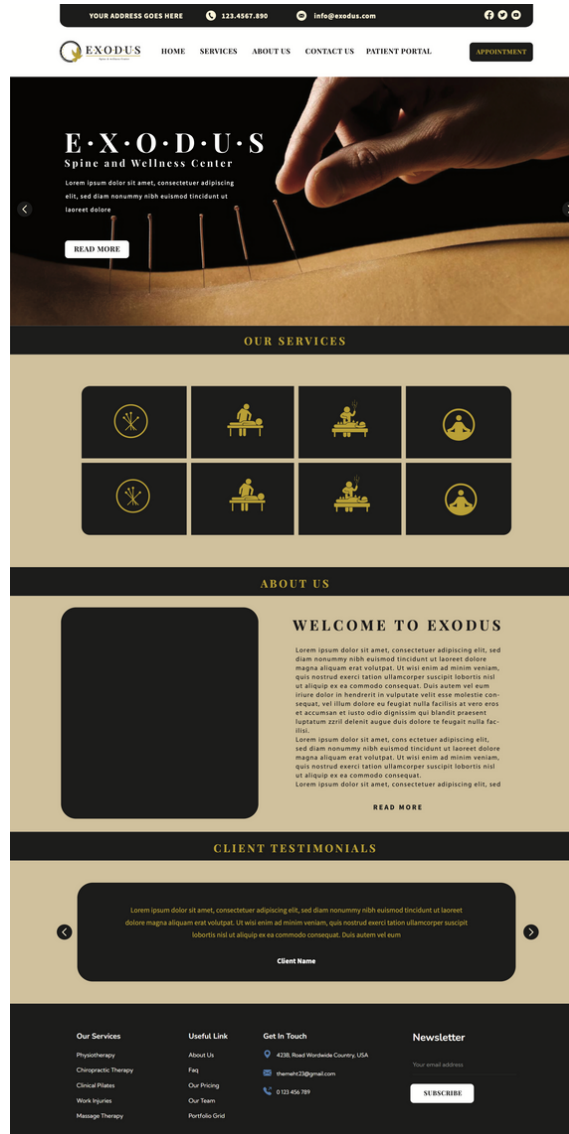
YOUR ADDRESS GOES HERE 123.4567.890 info@exodus.com

EXODUS

HOME SERVICES ABOUT US CONTACT US PATIENT PORTAL APPOINTMENT

E·X·O·D·U·S
Spine and Wellness Center

Lorem ipsum dolor sit amet, consectetuer adipiscing elit, sed diam nonummy nibh euismod tincidunt ut laoreet dolore

READ MORE

OUR SERVICES

ABOUT US

WELCOME TO EXODUS

Lorem ipsum dolor sit amet, consectetuer adipiscing elit, sed diam nonummy nibh euismod tincidunt ut laoreet dolore magna aliquam erat volutpat. Ut wisi enim ad minim veniam, quis nostrud exerci tation ullamcorper suscipit lobortis nisl ut aliquip ex ea commodo consequat. Duis autem vel eum iriure dolor in hendrerit in vulputate velit esse molestie consequat, vel illum dolore eu feugiat nulla facilisis at vero eros et accumsan et iusto odio dignissim qui blandit praesent luptatum zzril delenit augue duis dolore te feugait nulla facilisi.
Lorem ipsum dolor sit amet, cons ectetuer adipiscing elit, sed diam nonummy nibh euismod tincidunt ut laoreet dolore magna aliquam erat volutpat. Ut wisi enim ad minim veniam, quis nostrud exerci tation ullamcorper suscipit lobortis nisl ut aliquip ex ea commodo consequat.
Lorem ipsum dolor sit amet, consectetuer adipiscing elit, sed

READ MORE

CLIENT TESTIMONIALS

Lorem ipsum dolor sit amet, consectetuer adipiscing elit, sed diam nonummy nibh euismod tincidunt ut laoreet dolore magna aliquam erat volutpat. Ut wisi enim ad minim veniam, quis nostrud exerci tation ullamcorper suscipit lobortis nisl ut aliquip ex ea commodo consequat. Duis autem vel eum

Client Name

Our Services
Physiotherapy
Chiropractic Therapy
Clinical Pilates
Work Injuries
Massage Therapy

Useful Link
About Us
Faq
Our Pricing
Our Team
Portfolio Grid

Get In Touch
4238, Road Wordwide Country, USA
themeht23@gmail.com
0 123 456 789

Newsletter
Your email address
SUBSCRIBE